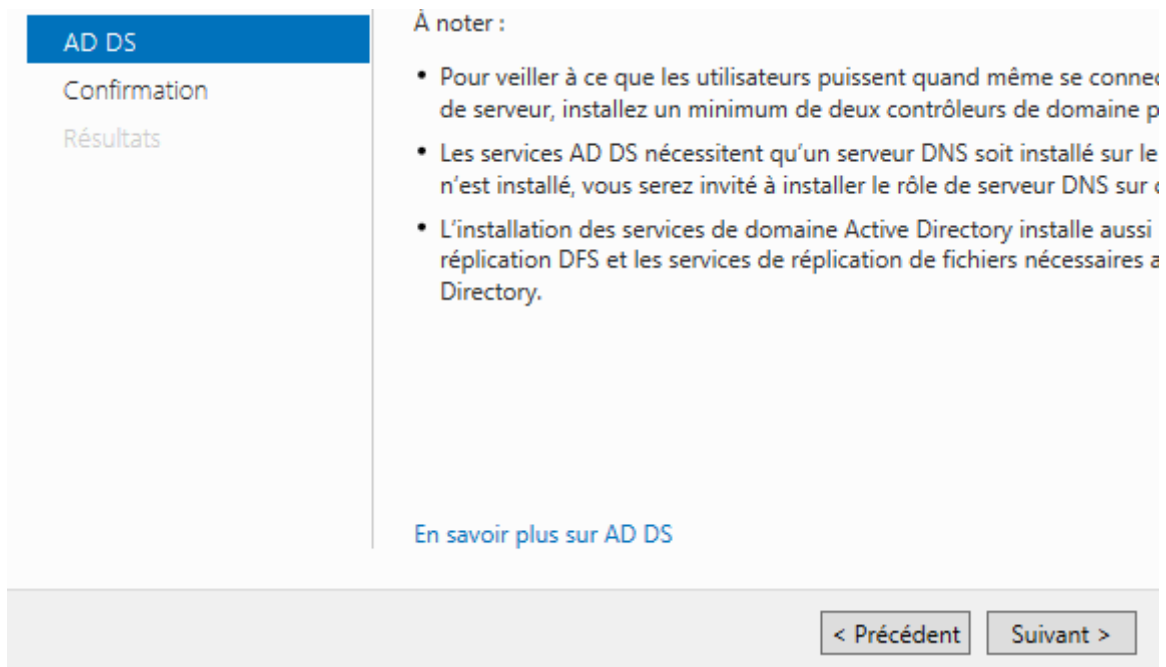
AD DS
Confirmation
Résultats

À noter :

• Pour veiller à ce que les utilisateurs puissent quand même se connec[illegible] de serveur, installez un minimum de deux contrôleurs de domaine p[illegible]

• Les services AD DS nécessitent qu'un serveur DNS soit installé sur le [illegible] n'est installé, vous serez invité à installer le rôle de serveur DNS sur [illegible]

• L'installation des services de domaine Active Directory installe aussi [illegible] réplication DFS et les services de réplication de fichiers nécessaires a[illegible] Directory.

En savoir plus sur AD DS

< Précédent
Suivant >